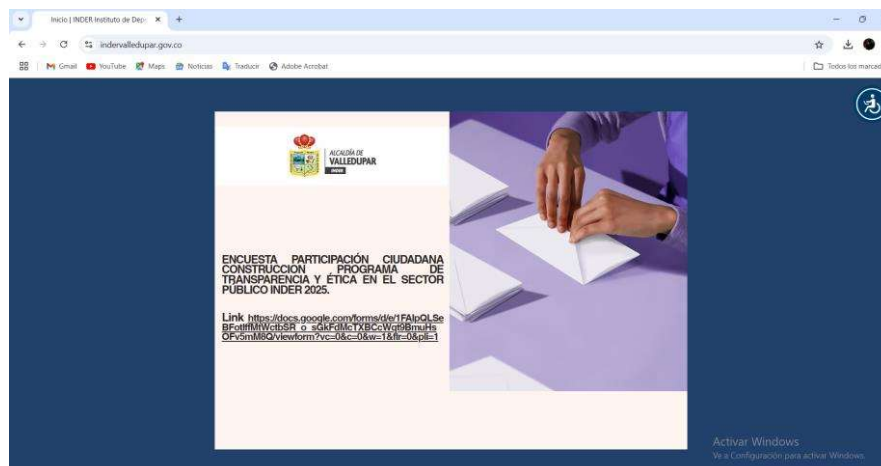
Inicio | INDER Instituto de Dep ×

indervalledupar.gov.co

Gmail YouTube Maps Noticias Traducir Adobe Acrobat

Todos los marcad

ALCALDÍA DE VALLEDUPAR

INDER

ENCUESTA PARTICIPACIÓN CIUDADANA CONSTRUCCION PROGRAMA DE TRANSPARENCIA Y ÉTICA EN EL SECTOR PUBLICO INDER 2025.

Link https://docs.google.com/forms/d/e/1FAIpQLSeBFotlffMfWctbSR_o_sGkFdMcTXBCcWgt9BmuHsOFv5mM8Q/viewform?vc=0&c=0&w=1&flr=0&pli=1

Activar Windows
Ve a Configuración para activar Windows.